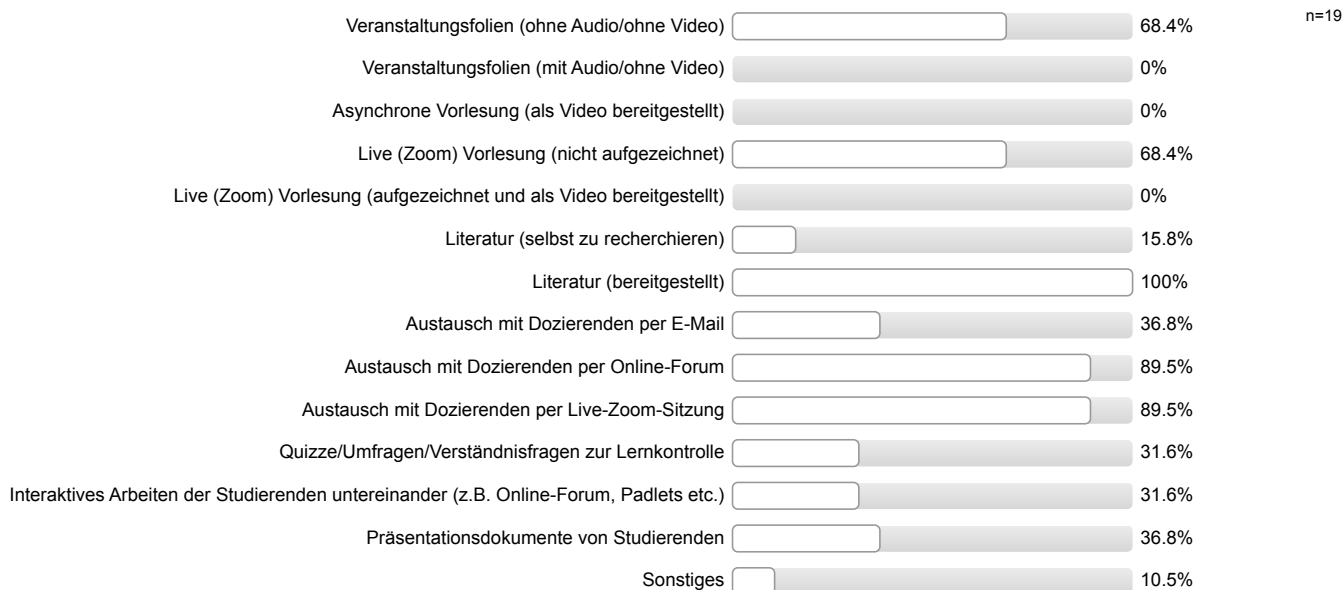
n=19

| | |
|---|---|
| Veranstaltungsfolien (ohne Audio/ohne Video) | 68.4% |
| Veranstaltungsfolien (mit Audio/ohne Video) | 0% |
| Asynchrone Vorlesung (als Video bereitgestellt) | 0% |
| Live (Zoom) Vorlesung (nicht aufgezeichnet) | 68.4% |
| Live (Zoom) Vorlesung (aufgezeichnet und als Video bereitgestellt) | 0% |
| Literatur (selbst zu recherchieren) | 15.8% |
| Literatur (bereitgestellt) | 100% |
| Austausch mit Dozierenden per E-Mail | 36.8% |
| Austausch mit Dozierenden per Online-Forum | 89.5% |
| Austausch mit Dozierenden per Live-Zoom-Sitzung | 89.5% |
| Quizze/Umfragen/Verständnisfragen zur Lernkontrolle | 31.6% |
| Interaktives Arbeiten der Studierenden untereinander (z.B. Online-Forum, Padlets etc.) | 31.6% |
| Präsentationsdokumente von Studierenden | 36.8% |
| Sonstiges | 10.5% |